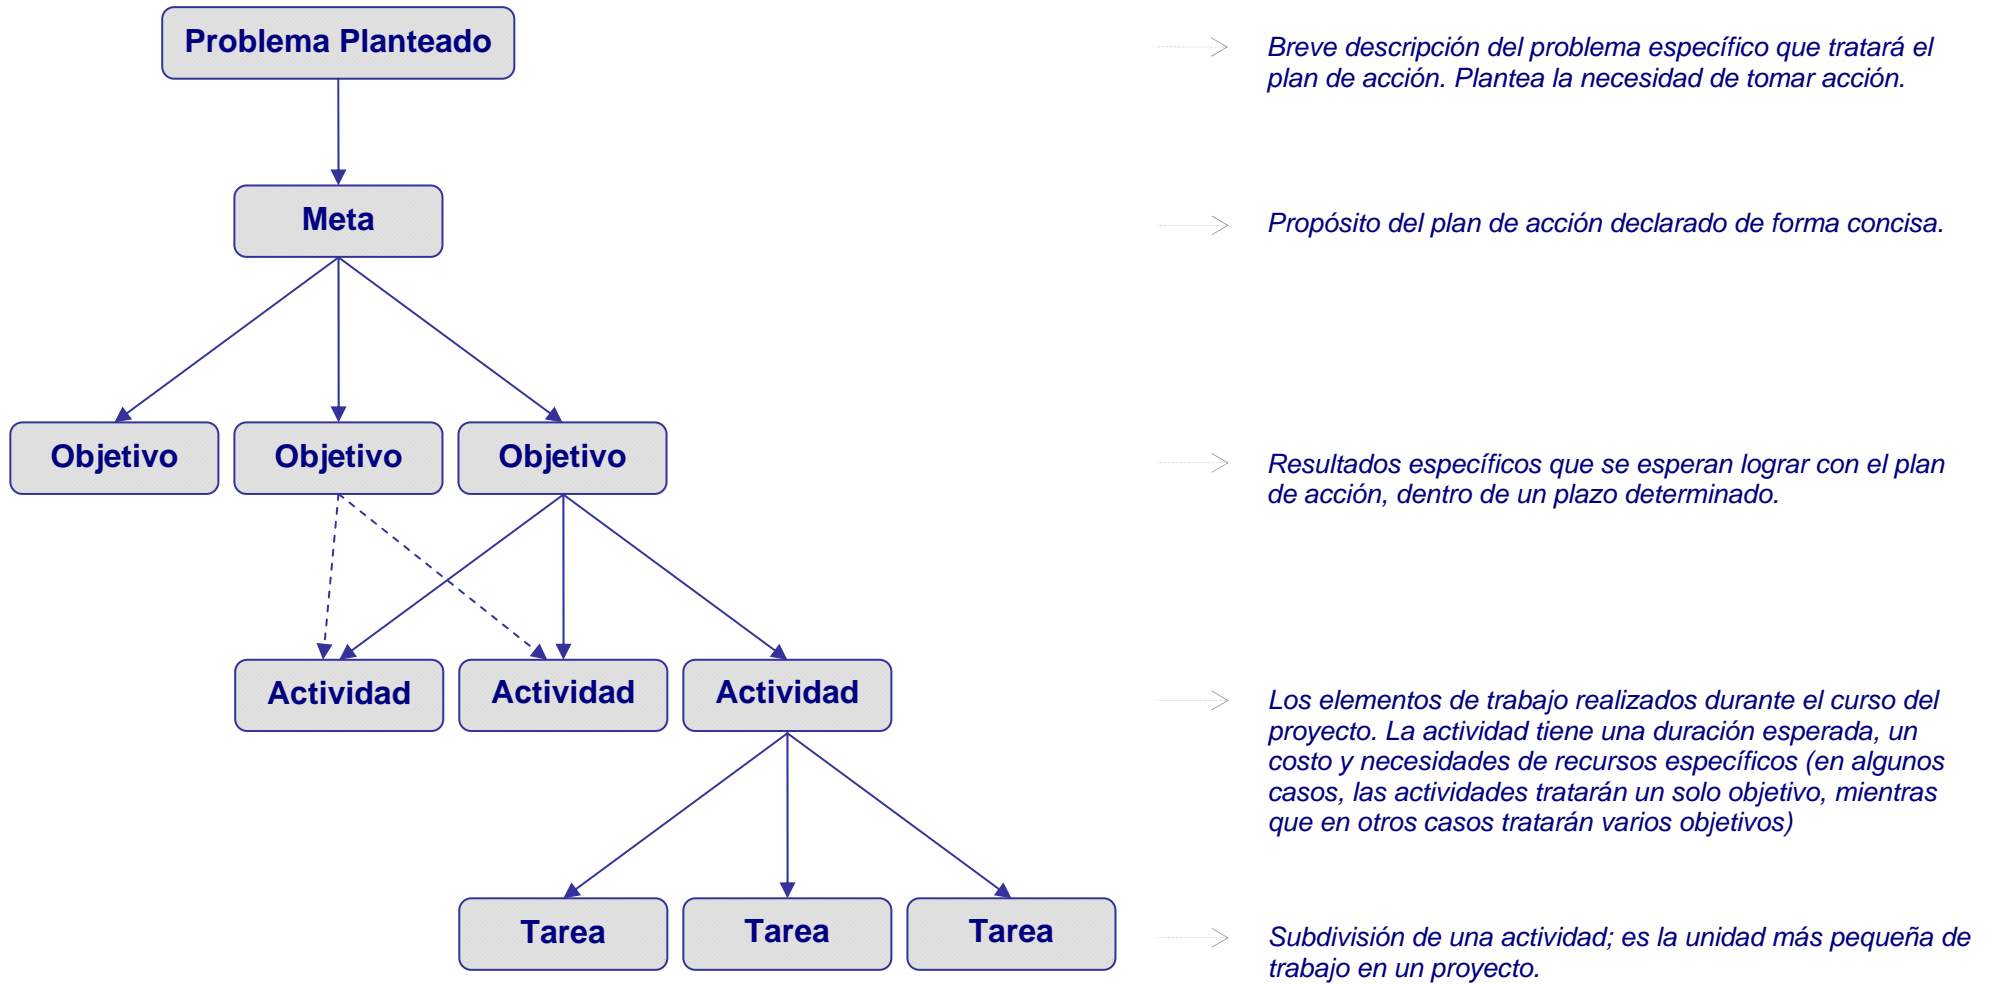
Problema Planteado

Breve descripción del problema específico que tratará el plan de acción. Plantea la necesidad de tomar acción.

Meta

Propósito del plan de acción declarado de forma concisa.

Objetivo

Objetivo

Objetivo

Resultados específicos que se esperan lograr con el plan de acción, dentro de un plazo determinado.

Actividad

Actividad

Actividad

Los elementos de trabajo realizados durante el curso del proyecto. La actividad tiene una duración esperada, un costo y necesidades de recursos específicos (en algunos casos, las actividades tratarán un solo objetivo, mientras que en otros casos tratarán varios objetivos)

Tarea

Tarea

Tarea

Subdivisión de una actividad; es la unidad más pequeña de trabajo en un proyecto.